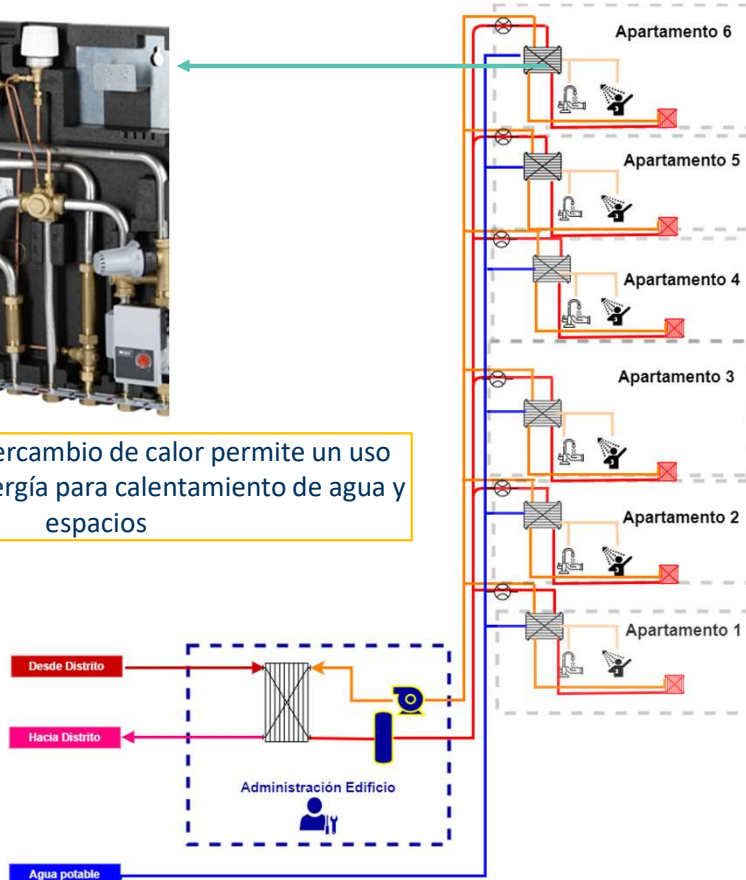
Apartamento 6

Apartamento 5

Apartamento 4

Apartamento 3

Apartamento 2

Apartamento 1

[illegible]ercambio de calor permite un uso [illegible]ergía para calentamiento de agua y espacios

Desde Distrito

Hacia Distrito

Administración Edificio

Agua potable